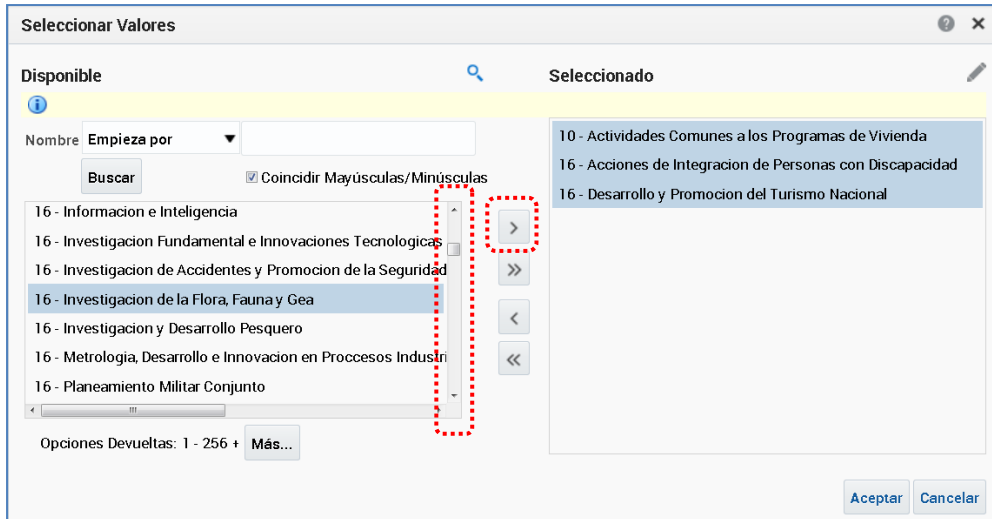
Seleccionar Valores

Disponible

Seleccionado

Nombre Empieza por

Buscar

Coincidir Mayúsculas/Minúsculas

16 - Informacion e Inteligencia
16 - Investigacion Fundamental e Innovaciones Tecnologicas
16 - Investigacion de Accidentes y Promocion de la Seguridad
16 - Investigacion de la Flora, Fauna y Gea
16 - Investigacion y Desarrollo Pesquero
16 - Metrologia, Desarrollo e Innovacion en Proccesos Industri
16 - Planeamiento Militar Conjunto

Opciones Devueltas: 1 - 256 + Más...

10 - Actividades Comunes a los Programas de Vivienda
16 - Acciones de Integracion de Personas con Discapacidad
16 - Desarrollo y Promocion del Turismo Nacional

Aceptar Cancelar